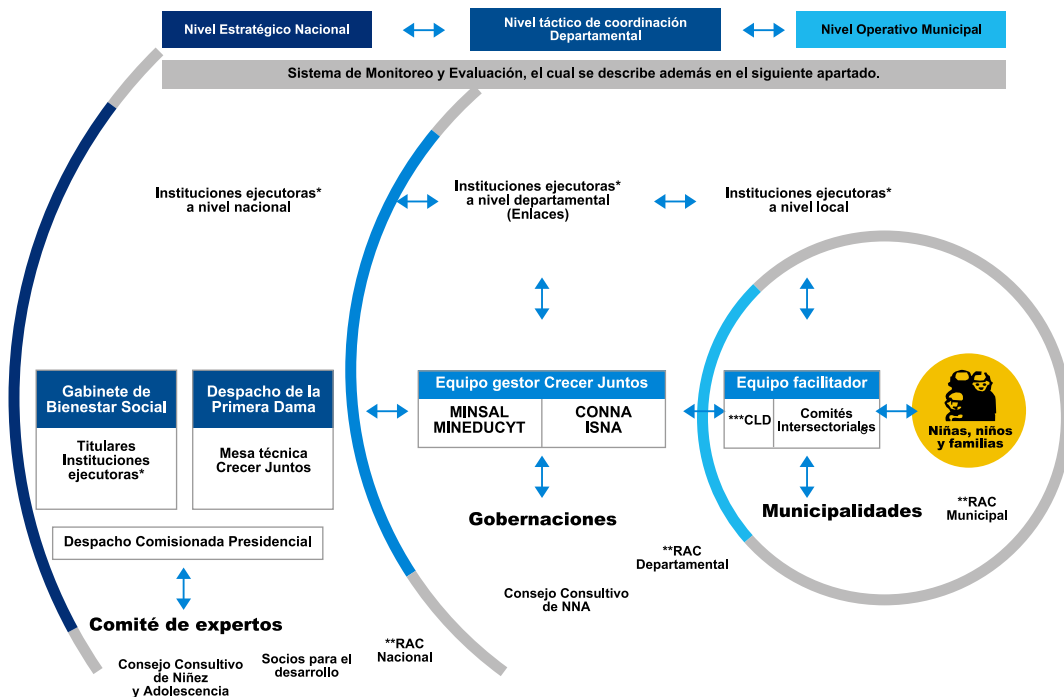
Nivel Estratégico Nacional

Nivel táctico de coordinación Departamental

Nivel Operativo Municipal

Sistema de Monitoreo y Evaluación, el cual se describe además en el siguiente apartado.

Instituciones ejecutoras* a nivel nacional

Instituciones ejecutoras* a nivel departamental (Enlaces)

Instituciones ejecutoras* a nivel local

Gabinete de Bienestar Social

Titulares Instituciones ejecutoras*

Despacho de la Primera Dama

Mesa técnica Crecer Juntos

Despacho Comisionada Presidencial

Comité de expertos

Consejo Consultivo de Niñez y Adolescencia

Socios para el desarrollo

**RAC Nacional

Equipo gestor Crecer Juntos

| MINSAL MINEDUCYT | CONNA ISNA |
|---|---|

Gobernaciones

**RAC Departamental

Consejo Consultivo de NNA

Equipo facilitador

| ***CLD | Comités Intersectoriales |
|---|---|

Niñas, niños y familias

Municipalidades

**RAC Municipal